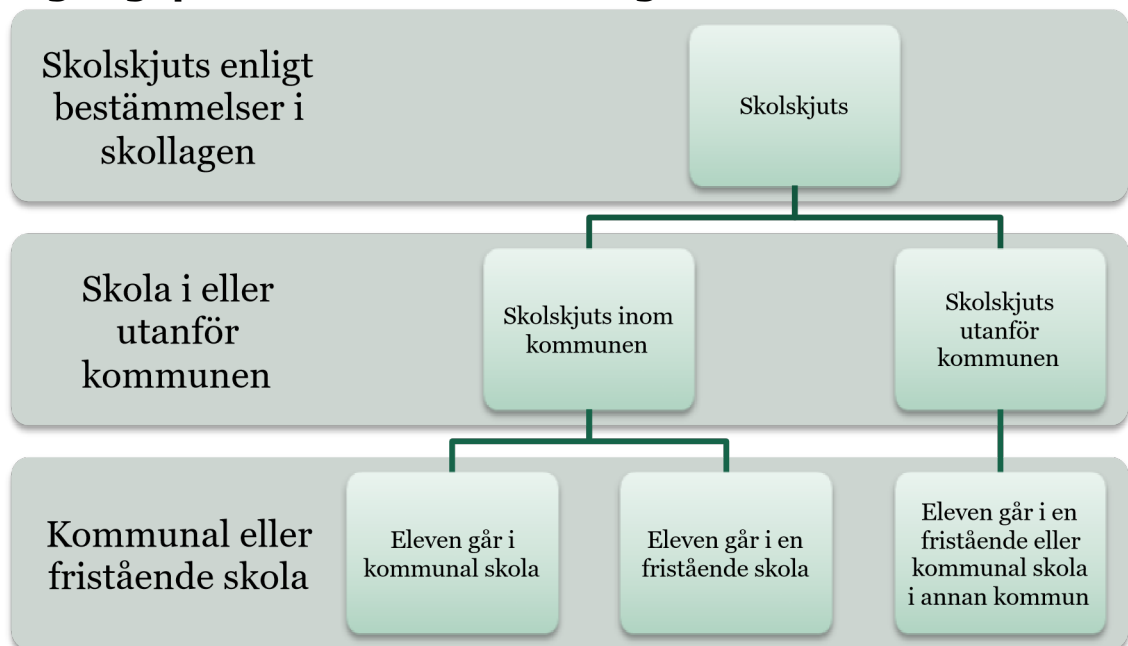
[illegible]

Skolskjuts enligt bestämmelser i skollagen

Skolskjuts

Skola i eller utanför kommunen

Skolskjuts inom kommunen

Skolskjuts utanför kommunen

Kommunal eller fristående skola

Eleven går i kommunal skola

Eleven går i en fristående skola

Eleven går i en fristående eller kommunal skola i annan kommun